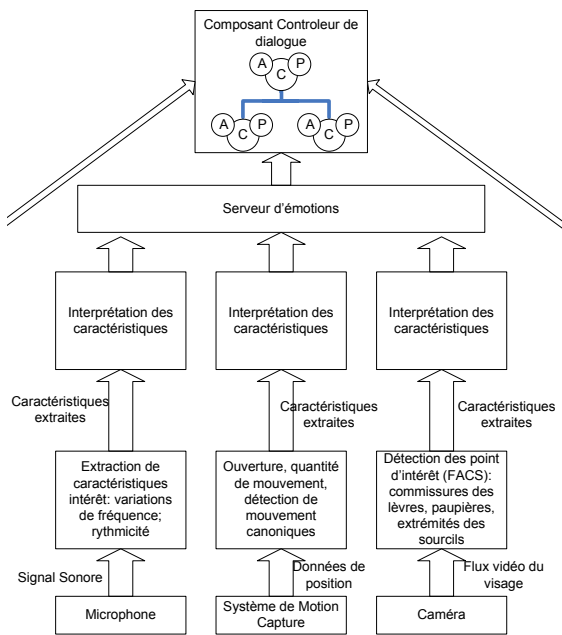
Composant Controleur de dialogue

A C P

A C P

A C P

Serveur d'émotions

Interprétation des caractéristiques

Interprétation des caractéristiques

Interprétation des caractéristiques

Caractéristiques extraites

Caractéristiques extraites

Caractéristiques extraites

Extraction de caractéristiques intérêt: variations de fréquence; rythmicité

Ouverture, quantité de mouvement, détection de mouvement canoniques

Détection des point d'intérêt (FACS): commissures des lèvres, paupières, extrémités des sourcils

Signal Sonore

Données de position

Flux vidéo du visage

Microphone

Système de Motion Capture

Caméra